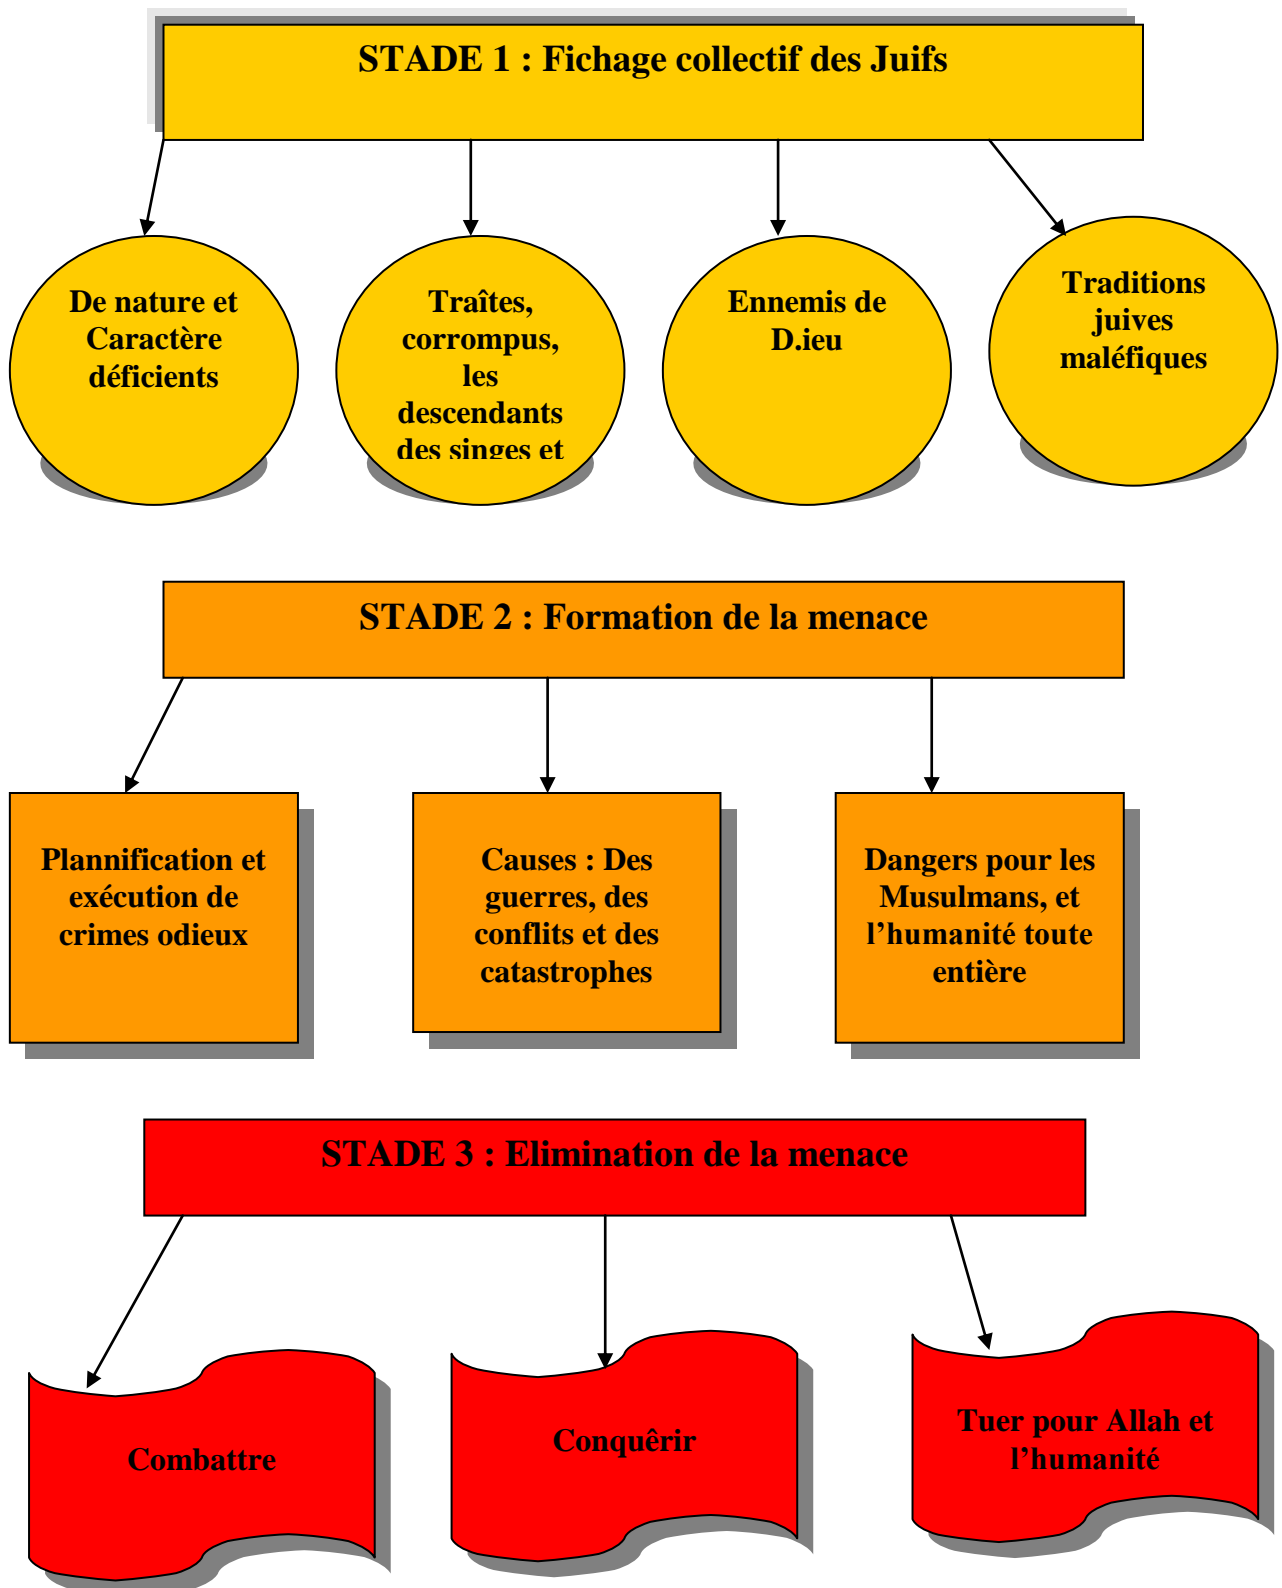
STADE 1 : Fichage collectif des Juifs

De nature et Caractère déficients

Traîtes, corrompus, les descendants des singes et

Ennemis de D.ieu

Traditions juives maléfiques

STADE 2 : Formation de la menace

Plannification et exécution de crimes odieux

Causes : Des guerres, des conflits et des catastrophes

Dangers pour les Musulmans, et l'humanité toute entière

STADE 3 : Elimination de la menace

Combattre

Conquêrir

Tuer pour Allah et l'humanité